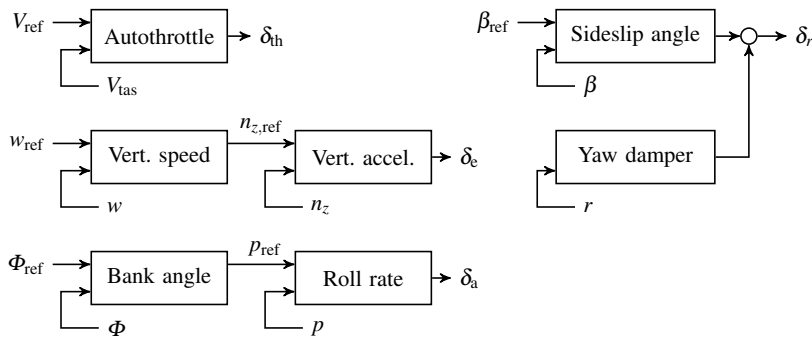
$V_{\text{ref}}$ Autothrottle $\delta_{\text{th}}$
$V_{\text{tas}}$

$\beta_{\text{ref}}$ Sideslip angle $\delta_r$
$\beta$

$w_{\text{ref}}$ Vert. speed $n_{z,\text{ref}}$ Vert. accel. $\delta_{\text{e}}$
$w$ $n_z$

Yaw damper
$r$

$\Phi_{\text{ref}}$ Bank angle $p_{\text{ref}}$ Roll rate $\delta_{\text{a}}$
$\Phi$ $p$